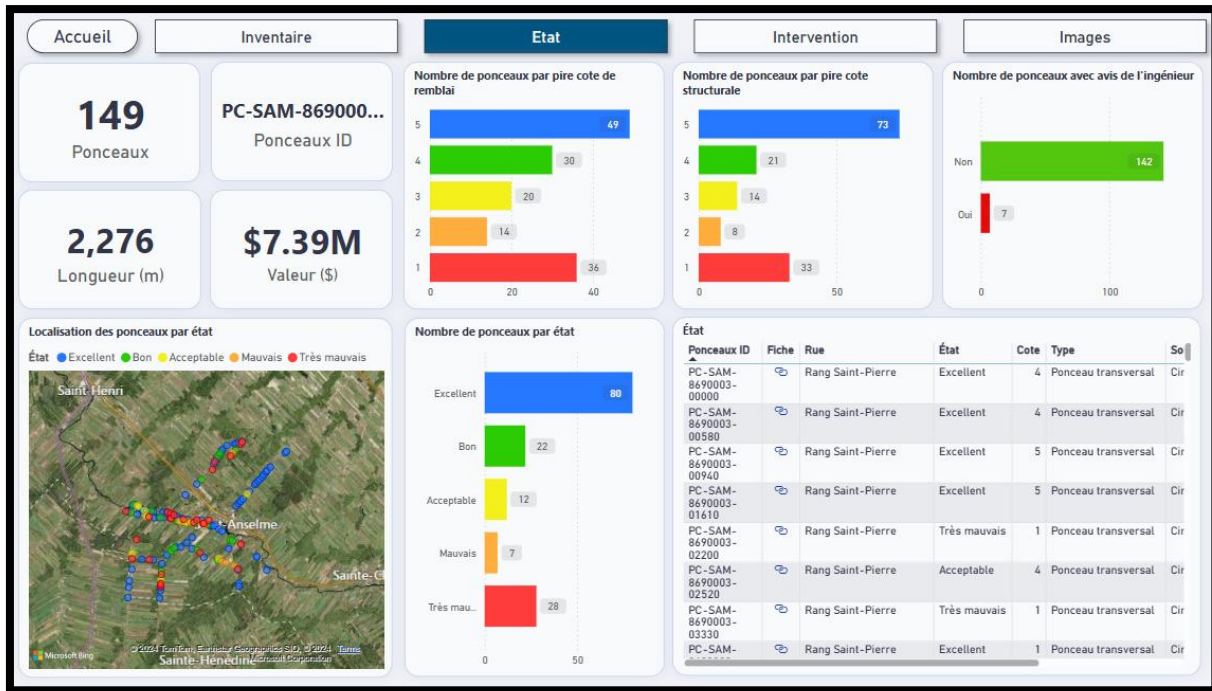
Accueil | Inventaire | Etat | Intervention | Images

149
Ponceaux

PC-SAM-869000...
Ponceaux ID

2,276
Longueur (m)

$7.39M
Valeur ($)

Nombre de ponceaux par pire cote de remblai
5: 49
4: 30
3: 20
2: 14
1: 36
0 20 40

Nombre de ponceaux par pire cote structurale
5: 73
4: 21
3: 14
2: 8
1: 33
0 50

Nombre de ponceaux avec avis de l'ingénieur
Non: 142
Oui: 7
0 100

Localisation des ponceaux par état
État ● Excellent ● Bon ● Acceptable ● Mauvais ● Très mauvais
Saint-Henri
Anselme
Sainte-C
Sainte-Hénédine
Microsoft Bing
© 2024 TomTom, Earthstar Geographics SIO, © 2024 Microsoft Corporation Terms

Nombre de ponceaux par état
Excellent: 80
Bon: 22
Acceptable: 12
Mauvais: 7
Très mau...: 28
0 50

État
| Ponceaux ID | Fiche | Rue | État | Cote | Type | So |
|---|---|---|---|---|---|---|
| PC-SAM-8690003-00000 | | Rang Saint-Pierre | Excellent | 4 | Ponceau transversal | Cir |
| PC-SAM-8690003-00580 | | Rang Saint-Pierre | Excellent | 4 | Ponceau transversal | Cir |
| PC-SAM-8690003-00940 | | Rang Saint-Pierre | Excellent | 5 | Ponceau transversal | Cir |
| PC-SAM-8690003-01610 | | Rang Saint-Pierre | Excellent | 5 | Ponceau transversal | Cir |
| PC-SAM-8690003-02200 | | Rang Saint-Pierre | Très mauvais | 1 | Ponceau transversal | Cir |
| PC-SAM-8690003-02520 | | Rang Saint-Pierre | Acceptable | 4 | Ponceau transversal | Cir |
| PC-SAM-8690003-03330 | | Rang Saint-Pierre | Très mauvais | 1 | Ponceau transversal | Cir |
| PC-SAM- | | Rang Saint-Pierre | Excellent | 1 | Ponceau transversal | Cir |